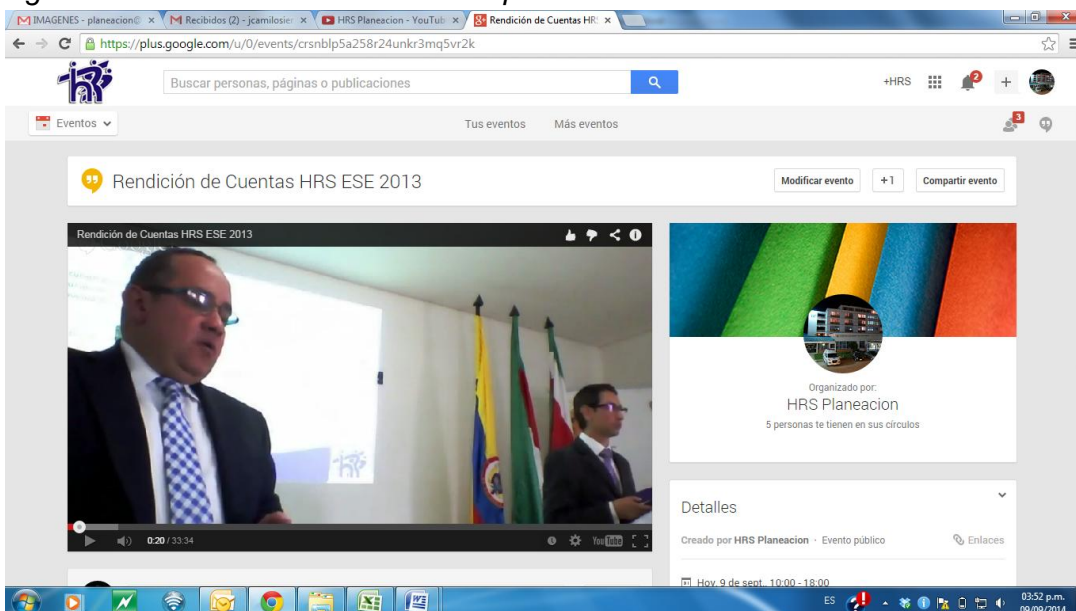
IMAGENES - planeacion@ ×
Recibidos (2) - jcamilosier ×
HRS Planeacion - YouTub ×
Rendición de Cuentas HRS ×

https://plus.google.com/u/0/events/crsnblp5a258r24unkr3mq5vr2k

Buscar personas, páginas o publicaciones

+HRS

2

Eventos

Tus eventos

Más eventos

3

Rendición de Cuentas HRS ESE 2013

Modificar evento

+1

Compartir evento

Rendición de Cuentas HRS ESE 2013

0:20 / 33:34

Organizado por:

HRS Planeacion

5 personas te tienen en sus círculos

Detalles

Creado por HRS Planeacion · Evento público

Enlaces

Hoy, 9 de sept., 10:00 - 18:00

ES

03:52 p.m.
09/09/2014